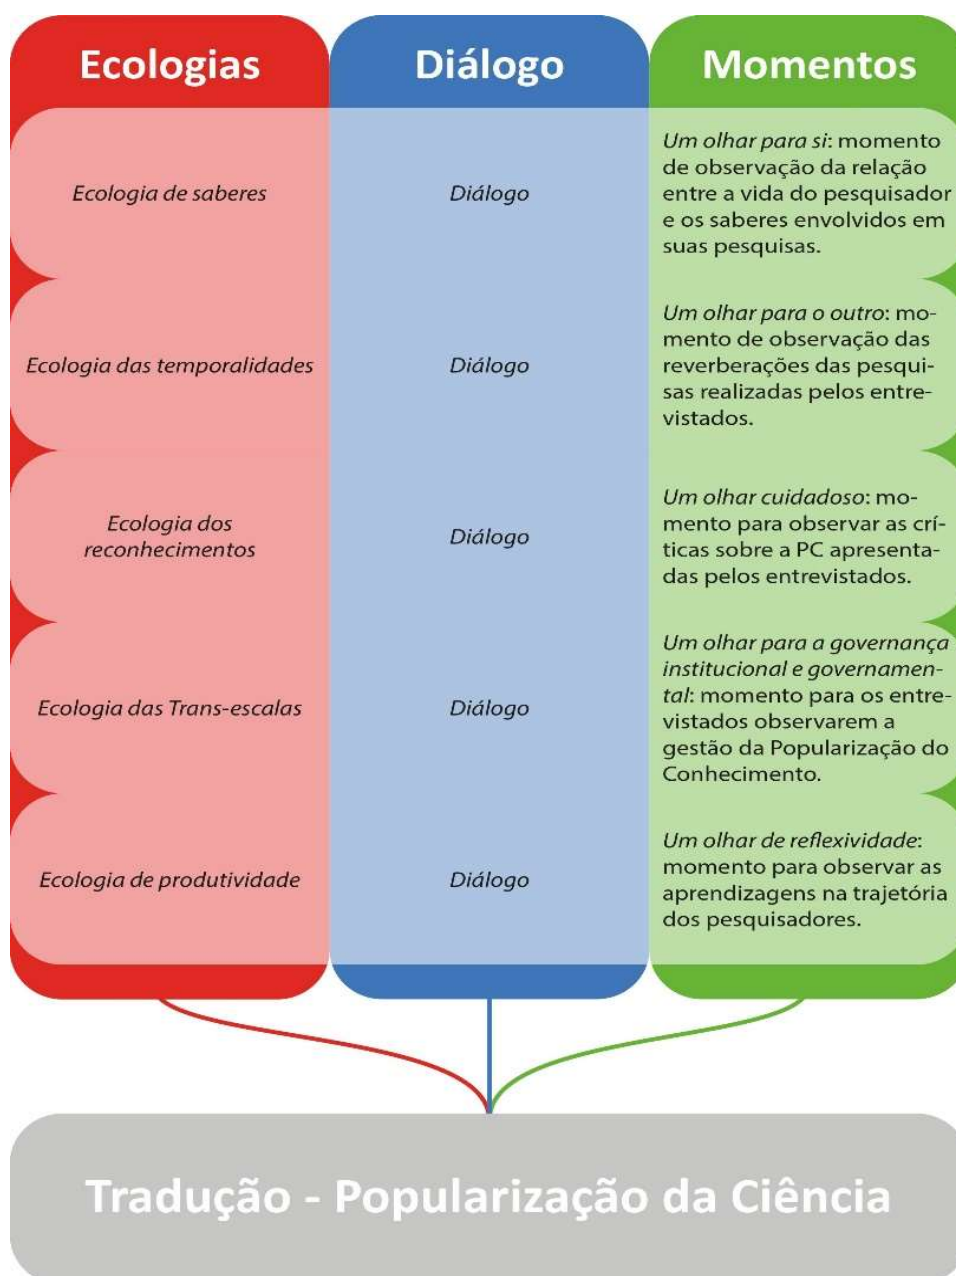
| Ecologias | Diálogo | Momentos |
|---|---|---|
| Ecologia de saberes | Diálogo | Um olhar para si: momento de observação da relação entre a vida do pesquisador e os saberes envolvidos em suas pesquisas. |
| Ecologia das temporalidades | Diálogo | Um olhar para o outro: momento de observação das reverberações das pesquisas realizadas pelos entrevistados. |
| Ecologia dos reconhecimentos | Diálogo | Um olhar cuidadoso: momento para observar as críticas sobre a PC apresentadas pelos entrevistados. |
| Ecologia das Trans-escalas | Diálogo | Um olhar para a governança institucional e governamental: momento para os entrevistados observarem a gestão da Popularização do Conhecimento. |
| Ecologia de produtividade | Diálogo | Um olhar de reflexividade: momento para observar as aprendizagens na trajetória dos pesquisadores. |

Tradução - Popularização da Ciência